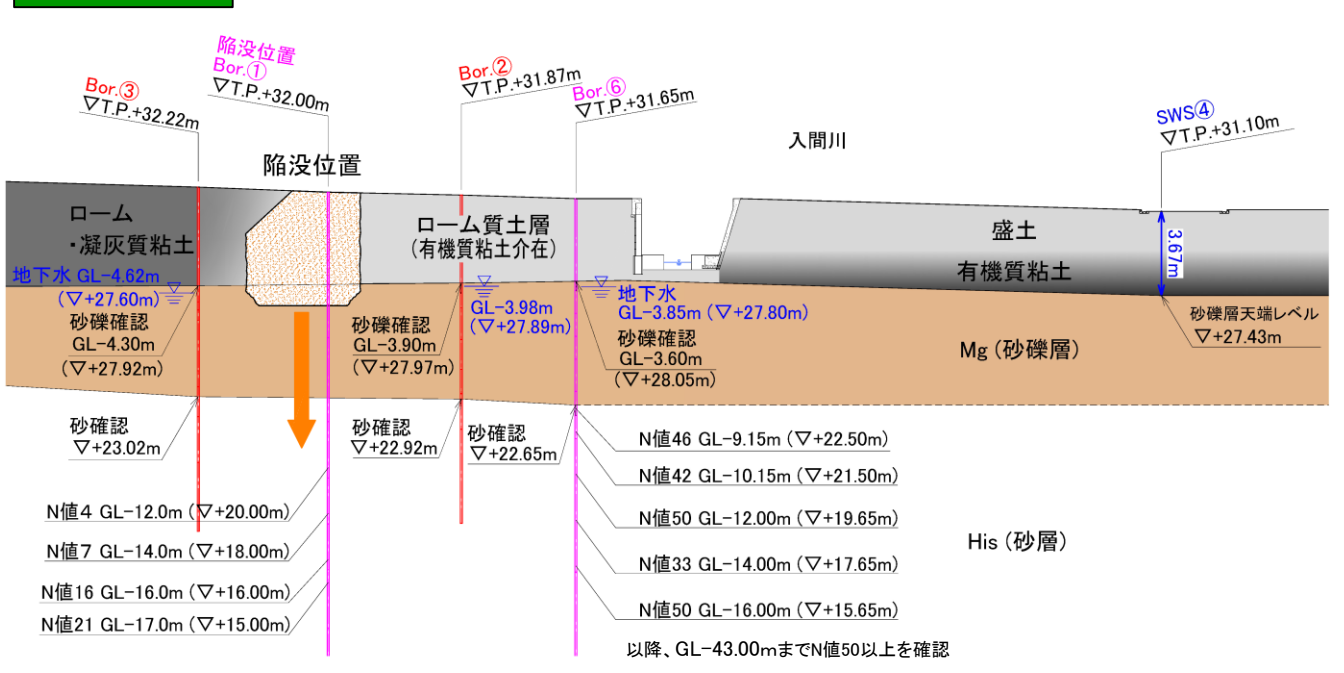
陥没位置
Bor.①
∇T.P.+32.00m

Bor.③
∇T.P.+32.22m

Bor.②
∇T.P.+31.87m

Bor.⑥
∇T.P.+31.65m

入間川

SWS④
∇T.P.+31.10m

陥没位置

ローム
・凝灰質粘土

ローム質土層
(有機質粘土介在)

盛土
有機質粘土

3.67m

地下水 GL-4.62m
(∇+27.60m)

GL-3.98m
(∇+27.89m)

地下水
GL-3.85m (∇+27.80m)

砂礫層天端レベル
∇+27.43m

砂礫確認
GL-4.30m
(∇+27.92m)

砂礫確認
GL-3.90m
(∇+27.97m)

砂礫確認
GL-3.60m
(∇+28.05m)

Mg (砂礫層)

砂確認
∇+23.02m

砂確認
∇+22.92m

砂確認
∇+22.65m

N値46 GL-9.15m (∇+22.50m)
N値42 GL-10.15m (∇+21.50m)
N値50 GL-12.00m (∇+19.65m)
N値33 GL-14.00m (∇+17.65m)
N値50 GL-16.00m (∇+15.65m)

His (砂層)

N値4 GL-12.0m (∇+20.00m)
N値7 GL-14.0m (∇+18.00m)
N値16 GL-16.0m (∇+16.00m)
N値21 GL-17.0m (∇+15.00m)

以降、GL-43.00mまでN値50以上を確認